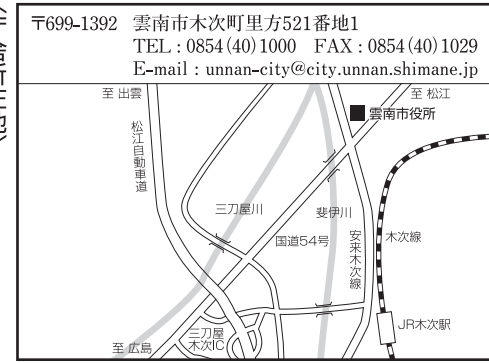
〒699-1392 雲南市木次町里方521番地1
TEL : 0854(40)1000 FAX : 0854(40)1029
E-mail : unnan-city@city.unnan.shimane.jp

至 出雲
至 松江
雲南市役所
松江自動車道
三刀屋川
斐伊川
国道54号
安来木次線
木次線
三刀屋木次IC
JR木次駅
至 広島